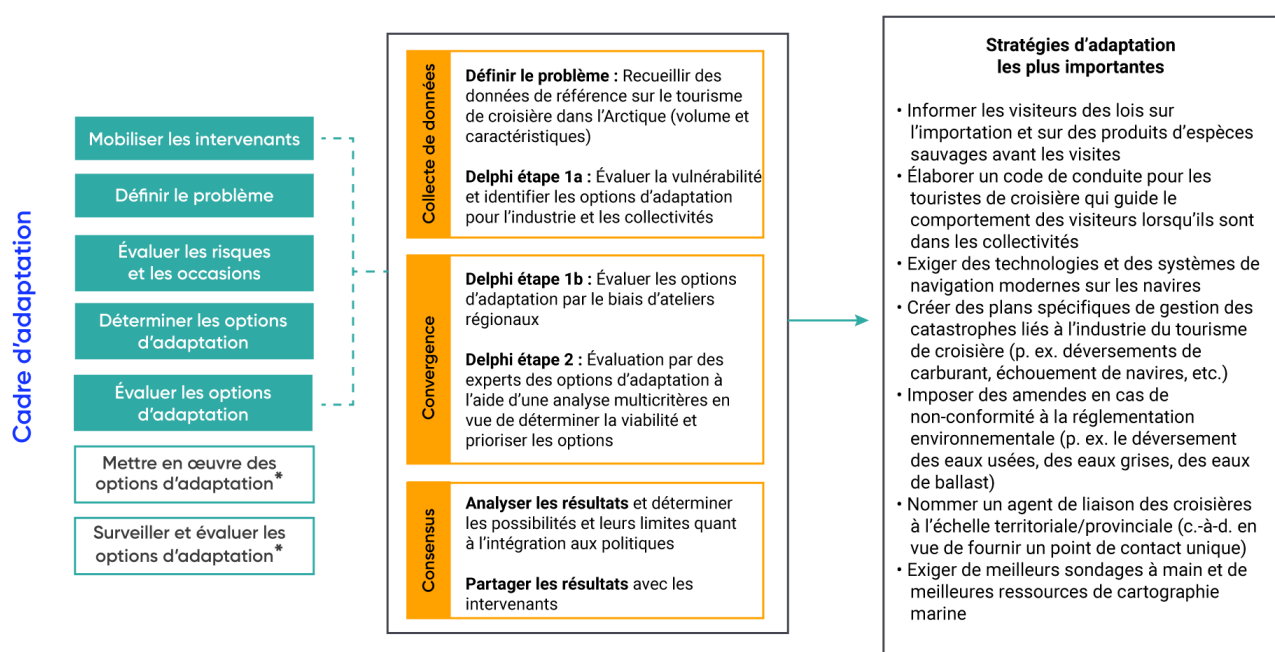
Cadre d'adaptation

Mobiliser les intervenants

Définir le problème

Évaluer les risques et les occasions

Déterminer les options d'adaptation

Évaluer les options d'adaptation

Mettre en œuvre des options d'adaptation*

Surveiller et évaluer les options d'adaptation*

Collecte de données

**Définir le problème :** Recueillir des données de référence sur le tourisme de croisière dans l'Arctique (volume et caractéristiques)

**Delphi étape 1a :** Évaluer la vulnérabilité et identifier les options d'adaptation pour l'industrie et les collectivités

Convergence

**Delphi étape 1b :** Évaluer les options d'adaptation par le biais d'ateliers régionaux

**Delphi étape 2 :** Évaluation par des experts des options d'adaptation à l'aide d'une analyse multicritères en vue de déterminer la viabilité et prioriser les options

Consensus

**Analyser les résultats** et déterminer les possibilités et leurs limites quant à l'intégration aux politiques

**Partager les résultats** avec les intervenants

**Stratégies d'adaptation les plus importantes**

• Informer les visiteurs des lois sur l'importation et sur des produits d'espèces sauvages avant les visites
• Élaborer un code de conduite pour les touristes de croisière qui guide le comportement des visiteurs lorsqu'ils sont dans les collectivités
• Exiger des technologies et des systèmes de navigation modernes sur les navires
• Créer des plans spécifiques de gestion des catastrophes liés à l'industrie du tourisme de croisière (p. ex. déversements de carburant, échouement de navires, etc.)
• Imposer des amendes en cas de non-conformité à la réglementation environnementale (p. ex. le déversement des eaux usées, des eaux grises, des eaux de ballast)
• Nommer un agent de liaison des croisières à l'échelle territoriale/provinciale (c.-à-d. en vue de fournir un point de contact unique)
• Exiger de meilleurs sondages à main et de meilleures ressources de cartographie marine